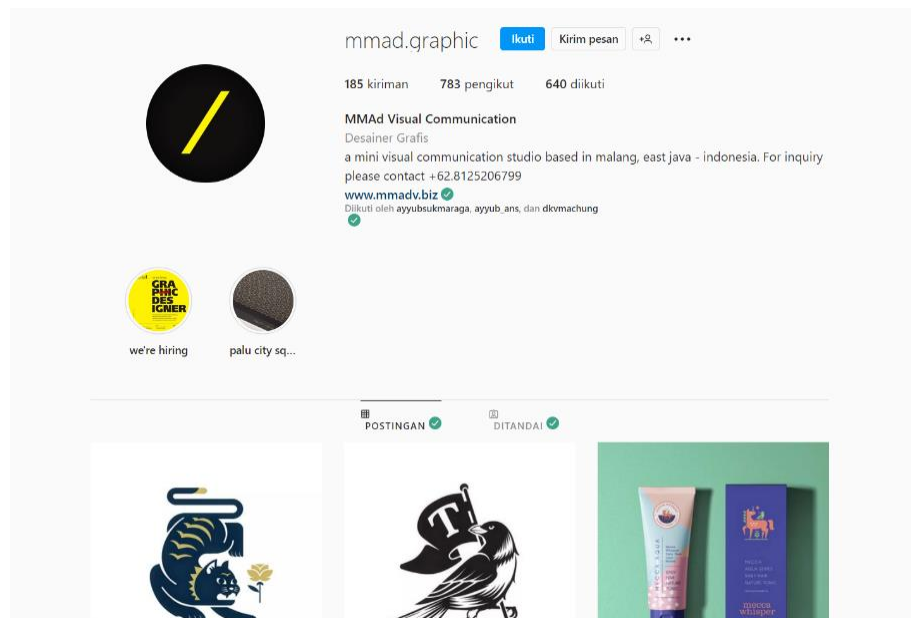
mmad.graphic Ikuti Kirim pesan

185 kiriman 783 pengikut 640 diikuti

MMAd Visual Communication
Desainer Grafis
a mini visual communication studio based in malang, east java - indonesia. For inquiry please contact +62.8125206799
www.mmadv.biz
Diikuti oleh ayyubsukmaraga, ayyub_ans, dan dkvmachung

GRA PHIC DES IGNER
we're hiring
palu city sq...

POSTINGAN DITANDAI

T

mecca whisper